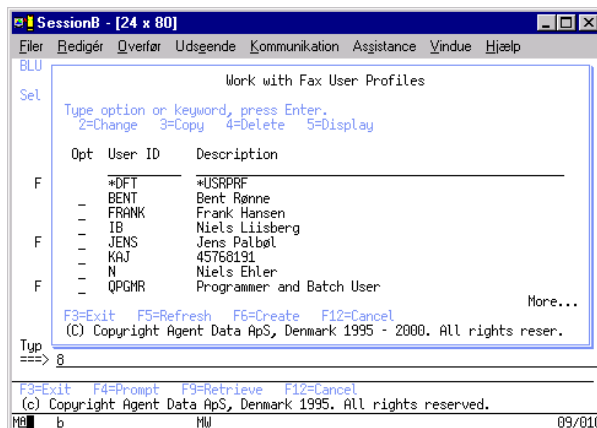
SessionB - [24 x 80]

Filer Redigér Overfør Udseende Kommunikation Assistance Vindue Hjælp

BLU

Sel

Work with Fax User Profiles

Type option or keyword, press Enter.
2=Change 3=Copy 4=Delete 5=Display

| Opt | User ID | Description |
|---|---|---|
| | *DFT | *USRPRF |
| _ | BENT | Bent Rønne |
| _ | FRANK | Frank Hansen |
| _ | IB | Niels Liisberg |
| _ | JENS | Jens Palbøl |
| _ | KAJ | 45768191 |
| _ | N | Niels Ehler |
| _ | QPGMR | Programmer and Batch User |

F

F

F

More...

F3=Exit F5=Refresh F6=Create F12=Cancel
(C) Copyright Agent Data ApS, Denmark 1995 - 2000. All rights reser.

Typ
===> 8

F3=Exit F4=Prompt F9=Retrieve F12=Cancel
(c) Copyright Agent Data ApS, Denmark 1995. All rights reserved.

MA b MW 09/010